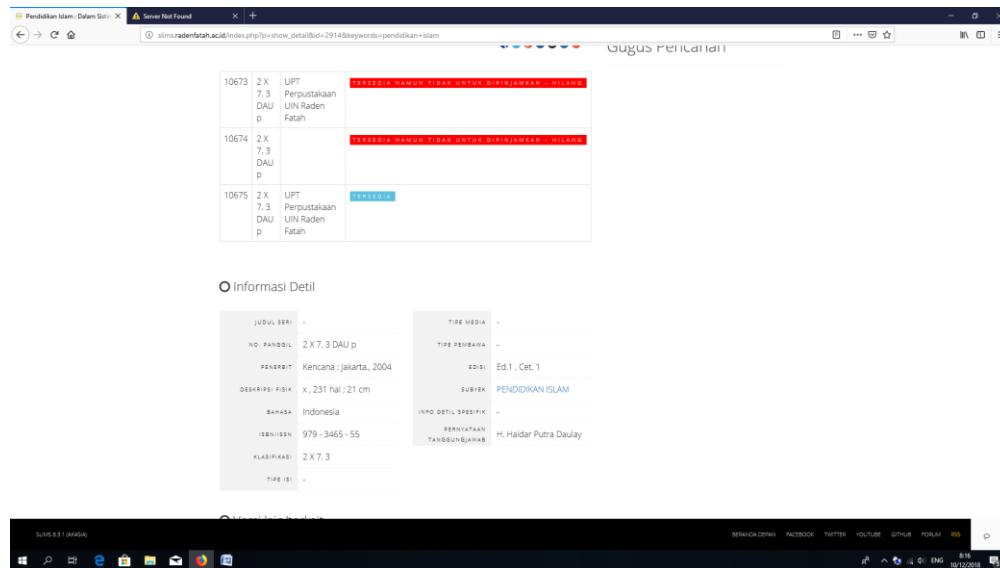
Pendidikan Islam : Dalam Sistem ×
Server Not Found
slims.radenfatah.ac.id/index.php?p=show_detail&id=29148&keywords=pendidikan+islam

Gugus Pencarian

| 10673 | 2 X 7. 3 DAU p | UPT Perpustakaan UIN Raden Fatah | TERSEDIA NAMUN TIDAK UNTUK DIPINJAMKAN - HILANG |
|---|---|---|---|
| 10674 | 2 X 7. 3 DAU p | | TERSEDIA NAMUN TIDAK UNTUK DIPINJAMKAN - HILANG |
| 10675 | 2 X 7. 3 DAU p | UPT Perpustakaan UIN Raden Fatah | TERSEDIA |

Informasi Detil

| JUDUL SERI | - |
|---|---|
| NO. PANGGIL | 2 X 7. 3 DAU p |
| PENERBIT | Kencana : Jakarta., 2004 |
| DESKRIPSI FISIK | x , 231 hal ; 21 cm |
| BAHASA | Indonesia |
| ISBN/ISSN | 979 - 3465 - 55 |
| KLASIFIKASI | 2 X 7. 3 |
| TIPE ISI | - |

| TIPE MEDIA | - |
|---|---|
| TIPE PEMBAWA | - |
| EDISI | Ed.1 , Cet. 1 |
| SUBYEK | PENDIDIKAN ISLAM |
| INFO DETIL SPESIFIK | - |
| PERNYATAAN TANGGUNGJAWAB | H. Haidar Putra Daulay |

SLIMS 8.3.1 (AKASIA)
BERANDA DEPAN FACEBOOK TWITTER YOUTUBE GITHUB FORUM RSS

ENG 8:16 10/12/2018